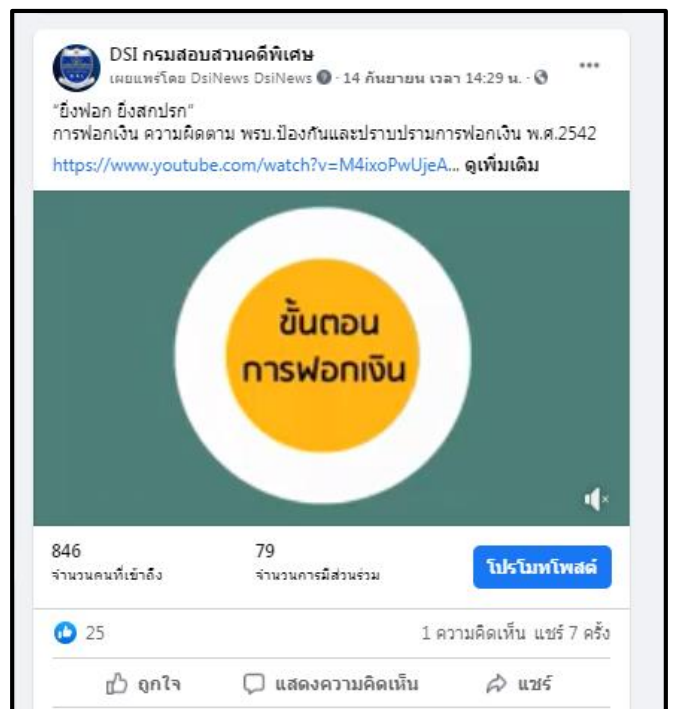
DSI กรมสอบสวนคดีพิเศษ
เผยแพร่โดย DsiNews DsiNews · 14 กันยายน เวลา 14:29 น. ·

"ยิ่งฟอก ยิ่งสกปรก"
การฟอกเงิน ความผิดตาม พรบ.ป้องกันและปราบปรามการฟอกเงิน พ.ศ.2542
https://www.youtube.com/watch?v=M4ixoPwUjeA... ดูเพิ่มเติม

ขั้นตอน
การฟอกเงิน

846
จำนวนคนที่เข้าถึง

79
จำนวนการมีส่วนร่วม

โปรโมทโพสต์

25

1 ความคิดเห็น แชร์ 7 ครั้ง

ถูกใจ

แสดงความคิดเห็น

แชร์